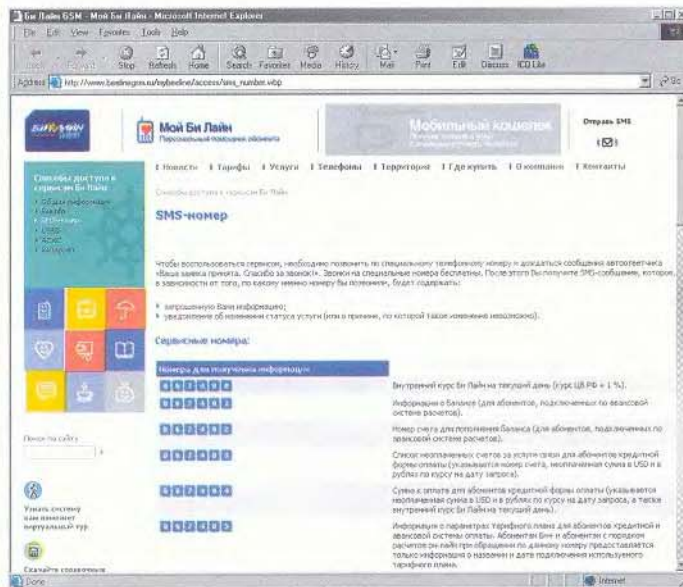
Би Лайн GSM - Мой Би Лайн - Microsoft Internet Explorer

File Edit View Favorites Tools Help

Back Forward Stop Refresh Home Search Favorites Media History Mail Print Edit Discuss ICQ Lite

Address http://www.beelinegsm.ru/mybeeline/access/sms_number.wbp

Мой Би Лайн
Персональный помощник абонента

Мобильный кошелек

Отправь SMS

| Новости | Тарифы | Услуги | Телефоны | Территория | Где купить | О компании | Контакты

Способы доступа к сервисам Би Лайн

Способы доступа к сервисам Би Лайн
• Общая информация
• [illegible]
• SMS-номер
• USSD
• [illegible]
• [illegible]

SMS-номер

Чтобы воспользоваться сервисом, необходимо позвонить по специальному телефонному номеру и дождаться сообщения автоответчика «Ваша заявка принята. Спасибо за звонок!». Звонки на специальные номера бесплатны. После этого Вы получите SMS-сообщение, которое, в зависимости от того, по какому именно номеру Вы позвонили, будет содержать:

• запрошенную Вами информацию;
• уведомление об изменении статуса услуги (или о причине, по которой такое изменение невозможно).

Сервисные номера:

Номера для получения информации

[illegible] Внутренний курс Би Лайн на текущий день (курс ЦБ РФ + 1 %).

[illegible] Информация о балансе (для абонентов, подключенных по авансовой системе расчетов).

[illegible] Номер счета для пополнения баланса (для абонентов, подключенных по авансовой системе расчетов).

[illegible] Список неоплаченных счетов за услуги связи для абонентов кредитной формы оплаты (указываются номер счета, неоплаченная сумма в USD и в рублях по курсу на дату запроса).

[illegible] Сумма к оплате для абонентов кредитной формы оплаты (указывается неоплаченная сумма в USD и в рублях по курсу на дату запроса, а также внутренний курс Би Лайн на текущий день).

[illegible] Информация о параметрах тарифного плана для абонентов кредитной и авансовой системы оплаты. Абонентам Би+ и абонентам с гарантией расчетов он-лайн при обращении по данному номеру предоставляется только информация о названии и дате подключения используемого тарифного плана.

Поиск по сайту

Узнать, систему вам поможет виртуальный тур

Скачайте справочник

Done

Internet